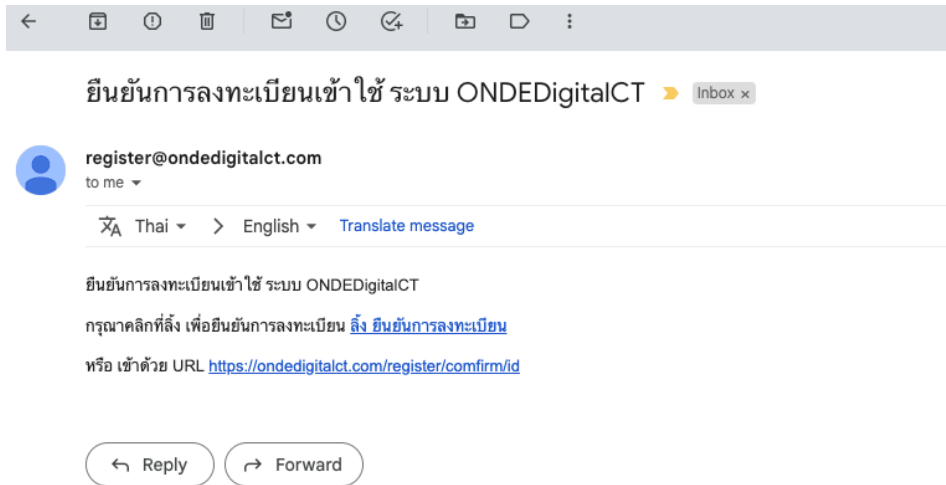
ยืนยันการลงทะเบียนเข้าใช้ ระบบ ONDEDigitalCT Inbox ×

register@ondedigitalct.com
to me

Thai > English Translate message

ยืนยันการลงทะเบียนเข้าใช้ ระบบ ONDEDigitalCT

กรุณาคลิกที่ลิ้ง เพื่อยืนยันการลงทะเบียน ลิ้ง ยืนยันการลงทะเบียน

หรือ เข้าด้วย URL https://ondedigitalct.com/register/comfirm/id

Reply Forward